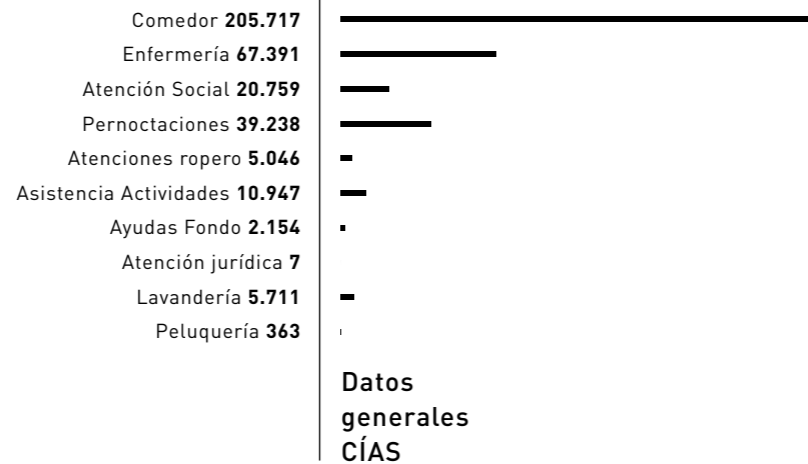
Comedor **205.717**
Enfermería **67.391**
Atención Social **20.759**
Pernoctaciones **39.238**
Atenciones ropero **5.046**
Asistencia Actividades **10.947**
Ayudas Fondo **2.154**
Atención jurídica **7**
Lavandería **5.711**
Peluquería **363**

Datos generales CÍAS